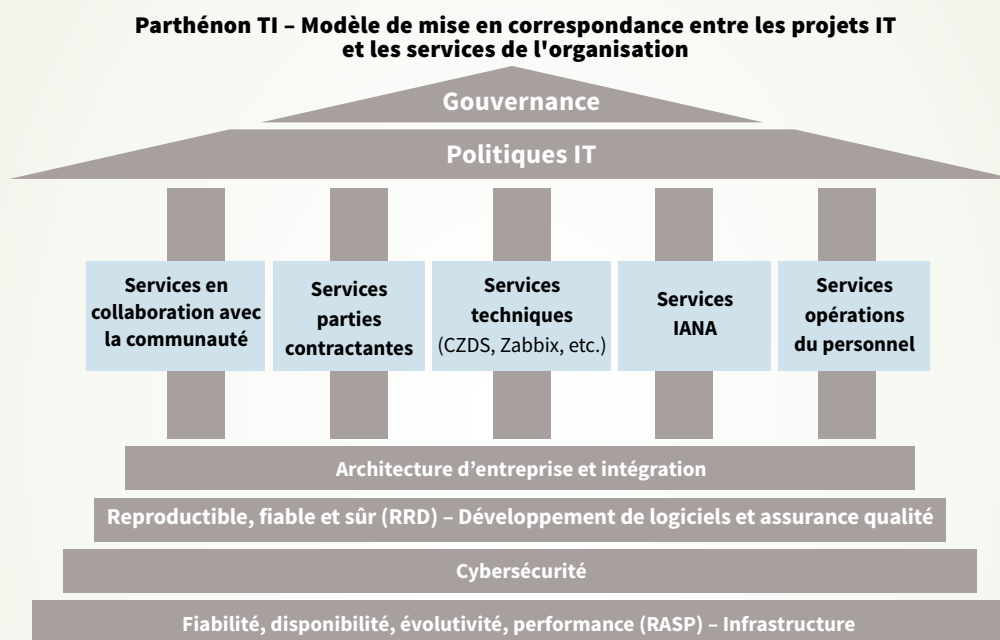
Parthénon TI – Modèle de mise en correspondance entre les projets IT et les services de l'organisation

Gouvernance

Politiques IT

Services en collaboration avec la communauté

Services parties contractantes

Services techniques (CZDS, Zabbix, etc.)

Services IANA

Services opérations du personnel

Architecture d'entreprise et intégration

Reproductible, fiable et sûr (RRD) – Développement de logiciels et assurance qualité

Cybersécurité

Fiabilité, disponibilité, évolutivité, performance (RASP) – Infrastructure